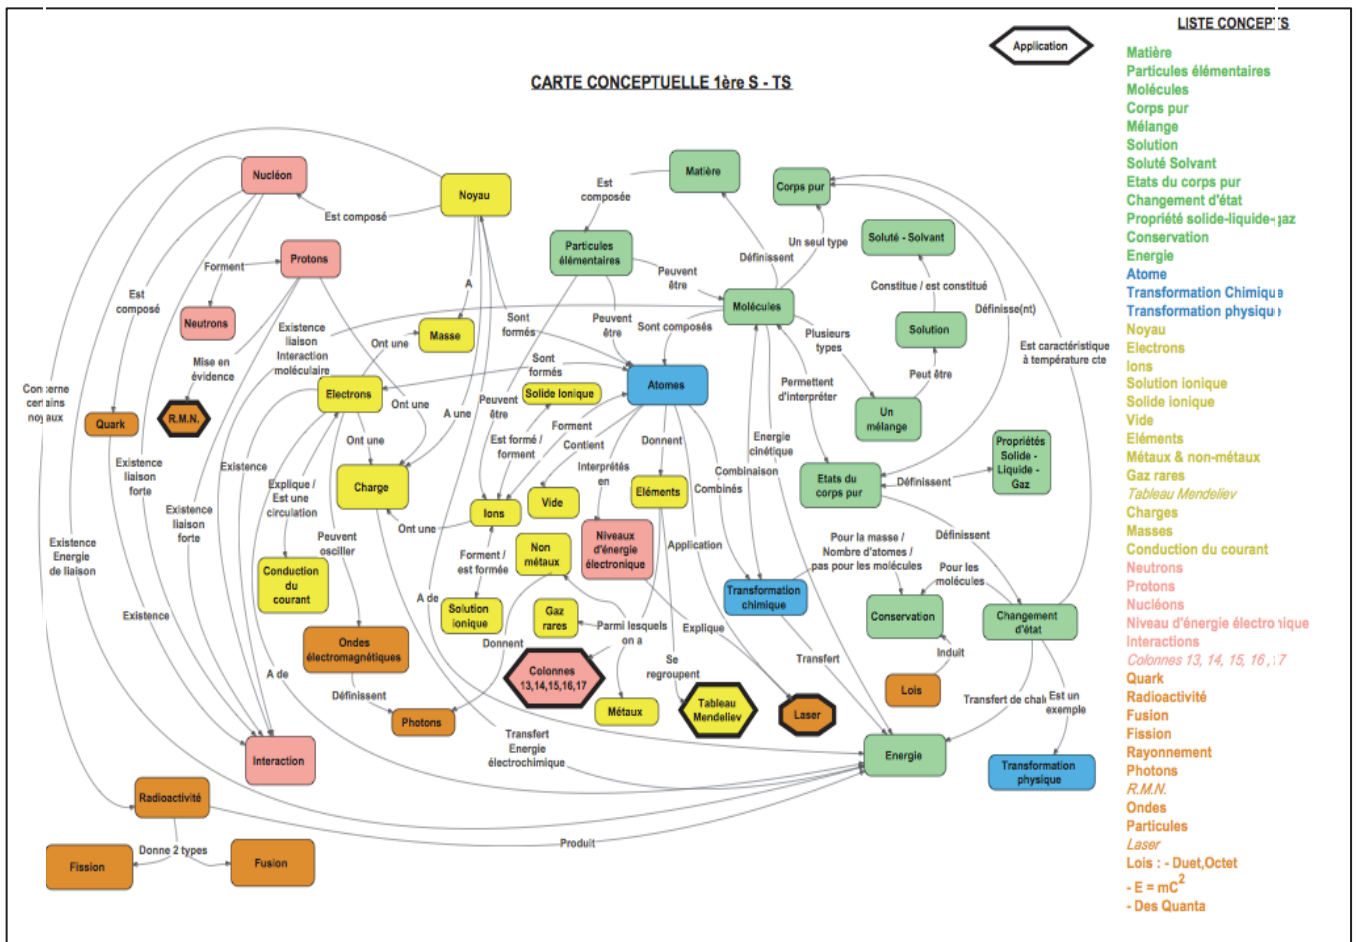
Application

CARTE CONCEPTUELLE 1ère S - TS

LISTE CONCEP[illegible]S
Matière
Particules élémentaires
Molécules
Corps pur
Mélange
Solution
Soluté Solvant
Etats du corps pur
Changement d'état
Propriété solide-liquide-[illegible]az
Conservation
Energie
Atome
Transformation Chimiqu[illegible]
Transformation physiqu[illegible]
Noyau
Electrons
Ions
Solution ionique
Solide ionique
Vide
Eléments
Métaux & non-métaux
Gaz rares
Tableau Mendeliev
Charges
Masses
Conduction du courant
Neutrons
Protons
Nucléons
Niveau d'énergie électro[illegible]ique
Interactions
Colonnes 13, 14, 15, 16, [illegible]7
Quark
Radioactivité
Fusion
Fission
Rayonnement
Photons
R.M.N.
Ondes
Particules
Laser
Lois : - Duet,Octet
- $E = mC^2$
- Des Quanta

Nucléon
Noyau
Est composé
Matière
Est composée
Corps pur
Particules élémentaires
Un seul type
Définissent
Soluté - Solvant
Formen
Protons
Est composé
Neutrons
A
Peuvent être
Molécules
Constitue / est constitué
Définisse(nt)
Mise en évidence
R.M.N.
Existence liaison Interaction moléculaire
Masse
Ont une
Sont formés
Peuvent être
Sont composés
Plusieurs types
Solution
Est caractéristique à température cte
Con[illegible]erne cer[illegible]ains noy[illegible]aux
Quark
Electrons
Ont une
Sont formés
Solide ionique
Atomes
Permettent d'interpréter
Peut être
Un mélange
A une
Peuvent être
Forment
Propriétés Solide - Liquide - Gaz
Existence liaison forte
Ont une
Est formé / forment
Contient
Donnent
Energie cinétique
Existence
Charge
Interprétés en
Eléments
Combinaison
Etats du corps pur
Définissent
Existence liaison forte
Explique / Est une circulation
Vide
Combinés
Ont une
Ions
Existence Energie de liaison
Peuvent osciller
Non métaux
Niveaux d'énergie électronique
Application
Pour la masse / Nombre d'atomes / pas pour les molécules
Définissent
Conduction du courant
Formant / est formée
Transformation chimique
Pour les molécules
Existence
A de
Solution ionique
Gaz rares
Parmi lesquels on a
Explique
Conservation
Changement d'état
Ondes électromagnétiques
Donnent
Colonnes 13,14,15,16,17
Se regroupent
Transfert
Induit
A de
Lois
Transfert de chal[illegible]
Est un exemple
Définissent
Métaux
Tableau Mendeliev
Laser
Photons
Transfert Energie électrochimique
Interaction
Energie
Transformation physique
Radioactivité
Produit
Donne 2 types
Fission
Fusion